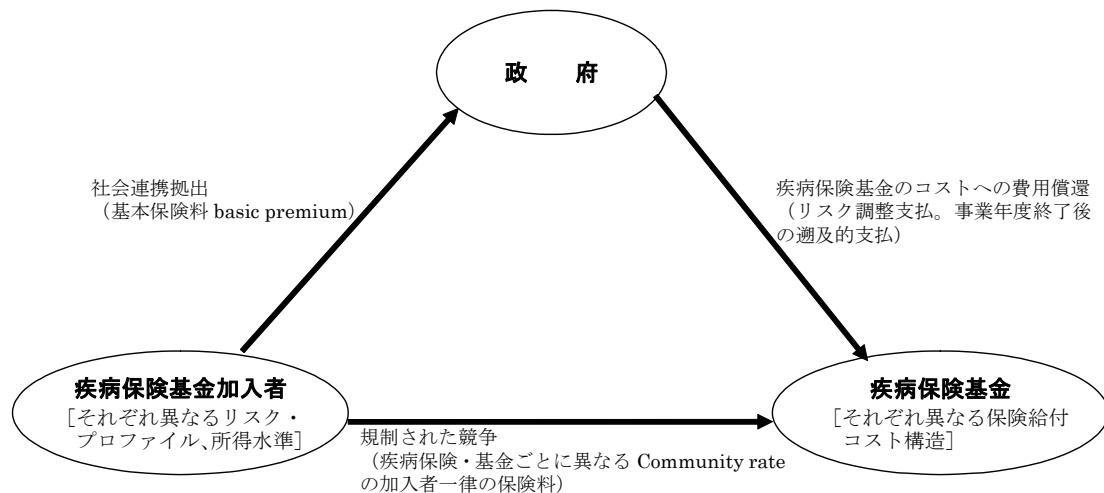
政　府

社会連携拠出
（基本保険料 basic premium）

疾病保険基金のコストへの費用償還
（リスク調整支払。事業年度終了後の遡及的支払）

疾病保険基金加入者
［それぞれ異なるリスク・プロファイル､所得水準］

規制された競争
（疾病保険・基金ごとに異なる Community rate の加入者一律の保険料）

疾病保険基金
［それぞれ異なる保険給付コスト構造］